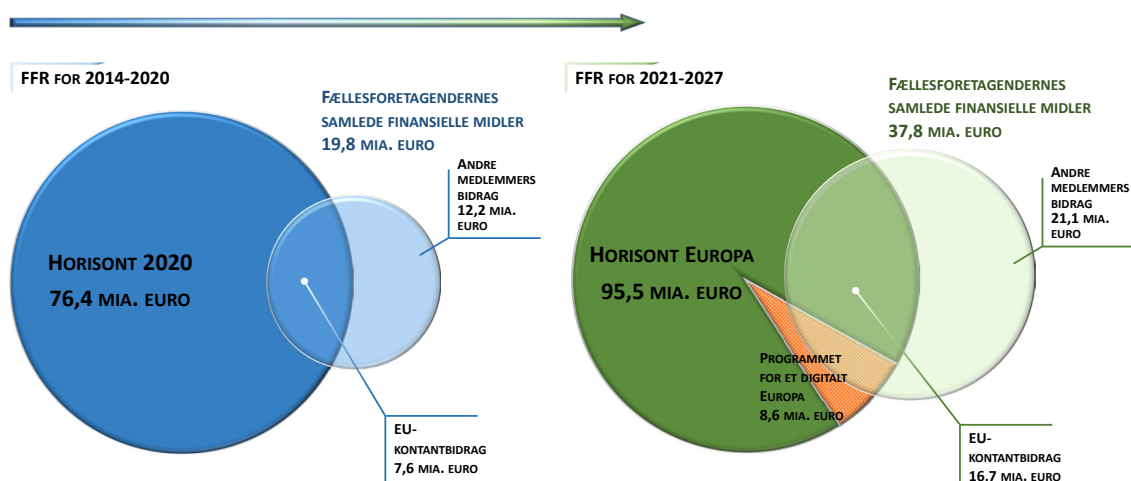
FFR FOR 2014-2020

FÆLLESFORETAGENDERNES SAMLEDE FINANSIELLE MIDLER 19,8 MIA. EURO

ANDRE MEDLEMMERS BIDRAG 12,2 MIA. EURO

HORISONT 2020
76,4 MIA. EURO

EU-KONTANTBIDRAG 7,6 MIA. EURO

FFR FOR 2021-2027

FÆLLESFORETAGENDERNES SAMLEDE FINANSIELLE MIDLER 37,8 MIA. EURO

ANDRE MEDLEMMERS BIDRAG 21,1 MIA. EURO

HORISONT EUROPA
95,5 MIA. EURO

PROGRAMMET FOR ET DIGITALT EUROPA 8,6 MIA. EURO

EU-KONTANTBIDRAG 16.7 MIA. EURO